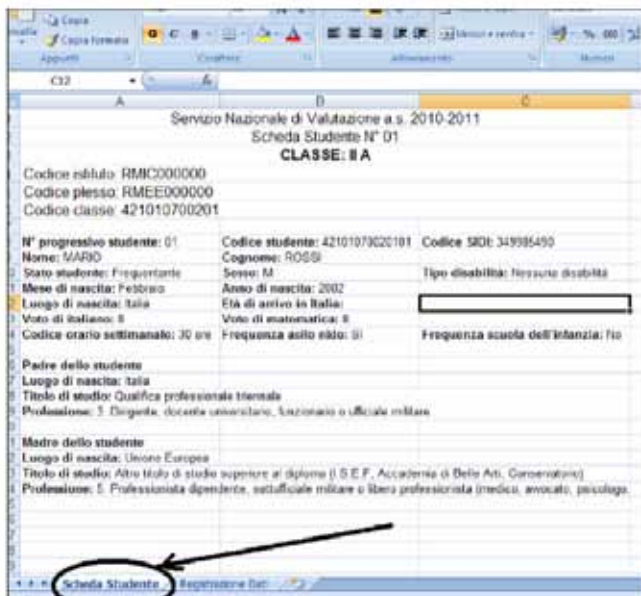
Copia
Incolla
Copia formato
Appunti
Carattere
Allineamento
Unisci e centra
Numeri
C12
A
B
C

Servizio Nazionale di Valutazione a.s. 2010-2011
Scheda Studente N° 01
CLASSE: II A

Codice istituto: RMIC000000
Codice plesso: RMEE000000
Codice classe: 421010700201

| N° progressivo studente: 01 | Codice studente: 421010700201 | Codice SIDI: 349995450 |
|---|---|---|
| Nome: MARIO | Cognome: ROSSI | |
| Stato studente: Frequentante | Sesso: M | Tipo disabilità: Nessuna disabilità |
| Mese di nascita: Febbraio | Anno di nascita: 2002 | |
| Luogo di nascita: Italia | Età di arrivo in Italia: | |
| Voto di italiano: 8 | Voto di matematica: 8 | |
| Codice orario settimanale: 30 ore | Frequenza asilo nido: Sì | Frequenza scuola dell'infanzia: No |

Padre dello studente
Luogo di nascita: Italia
Titolo di studio: Qualifica professionale triennale
Professione: 3. Dirigente, docente universitario, funzionario o ufficiale militare

Madre dello studente
Luogo di nascita: Unione Europea
Titolo di studio: Altro titolo di studio superiore al diploma (I.S.E.F., Accademia di Belle Arti, Conservatorio)
Professione: 5. Professionista dipendente, sottufficiale militare o libero professionista (medico, avvocato, psicologo,

Scheda Studente
Registrazione Dati